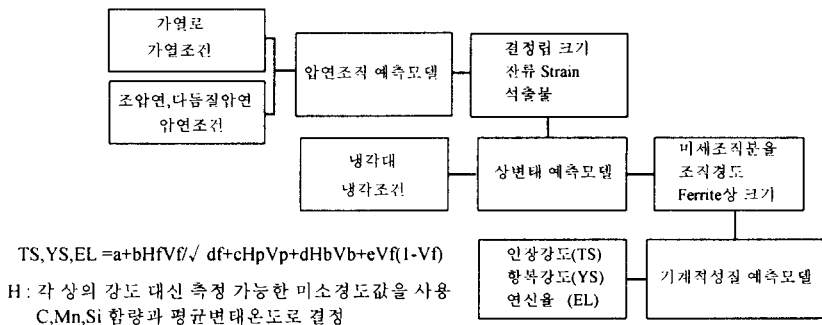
가열로
가열조건

조압연,다듬질압연
압연조건

압연조직 예측모델

결정립 크기
잔류 Strain
석출물

냉각대
냉각조건

상변태 예측모델

미세조직분율
조직경도
Ferrite상 크기

TS,YS,EL =a+bHfVf/√ df+cHpVp+dHbVb+eVf(1-Vf)

H : 각 상의 강도 대신 측정 가능한 미소경도값을 사용
C,Mn,Si 함량과 평균변태온도로 결정

인장강도(TS)
항복강도(YS)
연신율 (EL)

기계적성질 예측모델